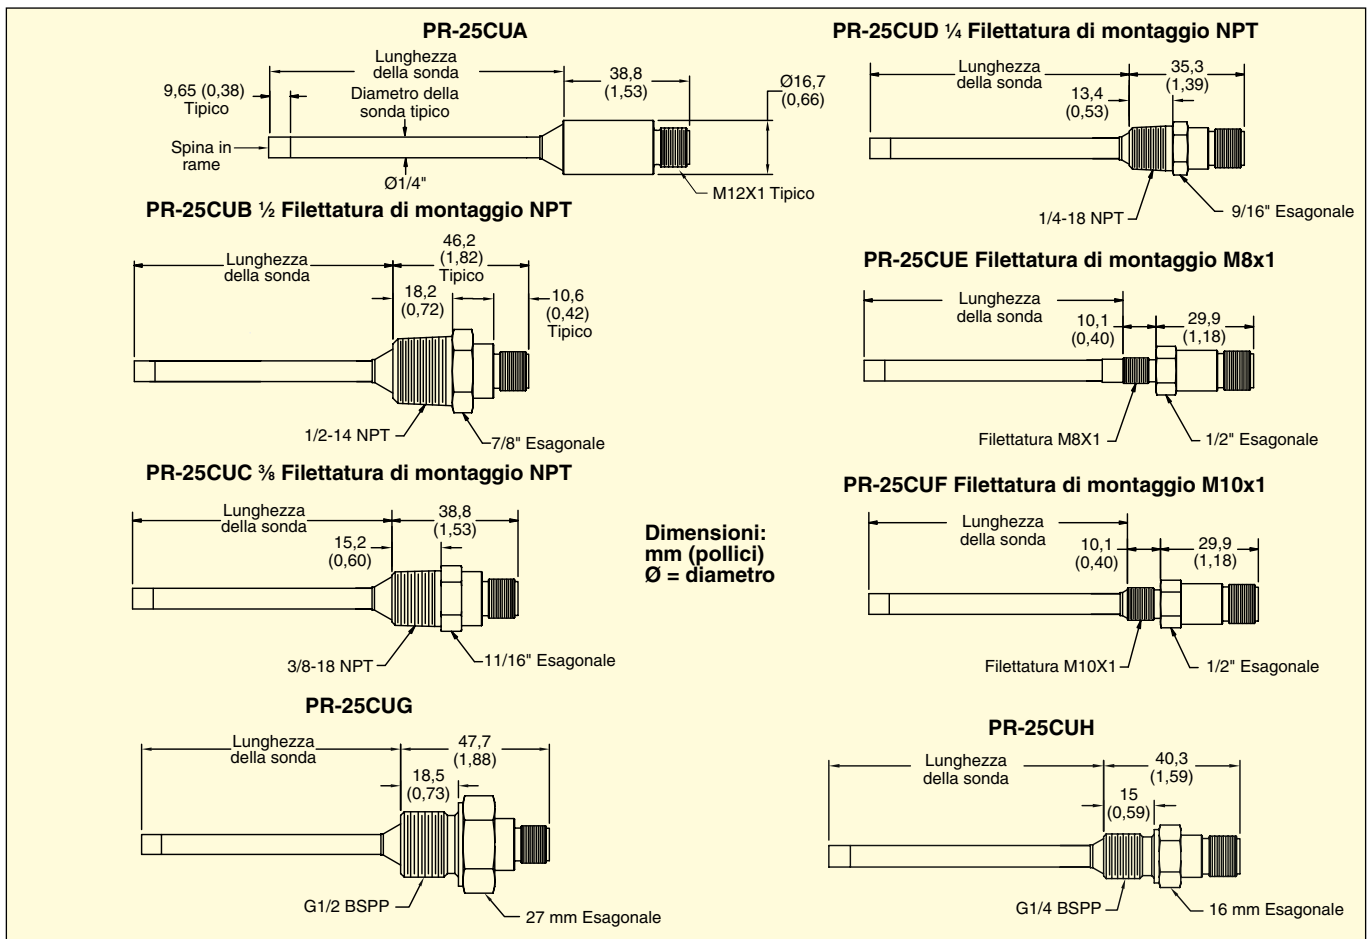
PR-25CUA

Lunghezza della sonda

9,65 (0,38) Tipico

Diametro della sonda tipico

38,8 (1,53)

Ø16,7 (0,66)

Spina in rame

Ø1/4"

M12X1 Tipico

PR-25CUB ½ Filettatura di montaggio NPT

Lunghezza della sonda

46,2 (1,82) Tipico

18,2 (0,72)

10,6 (0,42) Tipico

1/2-14 NPT

7/8" Esagonale

PR-25CUC ⅜ Filettatura di montaggio NPT

Lunghezza della sonda

38,8 (1,53)

15,2 (0,60)

3/8-18 NPT

11/16" Esagonale

Dimensioni: mm (pollici) Ø = diametro

PR-25CUG

Lunghezza della sonda

47,7 (1,88)

18,5 (0,73)

G1/2 BSPP

27 mm Esagonale

PR-25CUD ¼ Filettatura di montaggio NPT

Lunghezza della sonda

35,3 (1,39)

13,4 (0,53)

1/4-18 NPT

9/16" Esagonale

PR-25CUE Filettatura di montaggio M8x1

Lunghezza della sonda

10,1 (0,40)

29,9 (1,18)

Filettatura M8X1

1/2" Esagonale

PR-25CUF Filettatura di montaggio M10x1

Lunghezza della sonda

10,1 (0,40)

29,9 (1,18)

Filettatura M10X1

1/2" Esagonale

PR-25CUH

Lunghezza della sonda

40,3 (1,59)

15 (0,59)

G1/4 BSPP

16 mm Esagonale